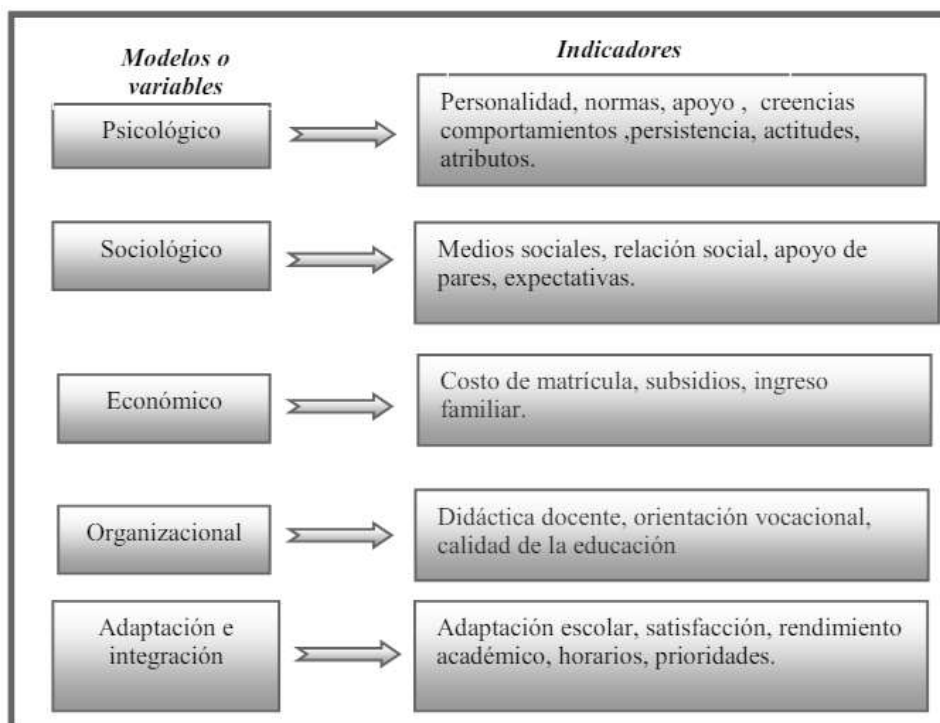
Modelos o variables

Indicadores

Psicológico

Personalidad, normas, apoyo , creencias comportamientos ,persistencia, actitudes, atributos.

Sociológico

Medios sociales, relación social, apoyo de pares, expectativas.

Económico

Costo de matrícula, subsidios, ingreso familiar.

Organizacional

Didáctica docente, orientación vocacional, calidad de la educación

Adaptación e integración

Adaptación escolar, satisfacción, rendimiento académico, horarios, prioridades.